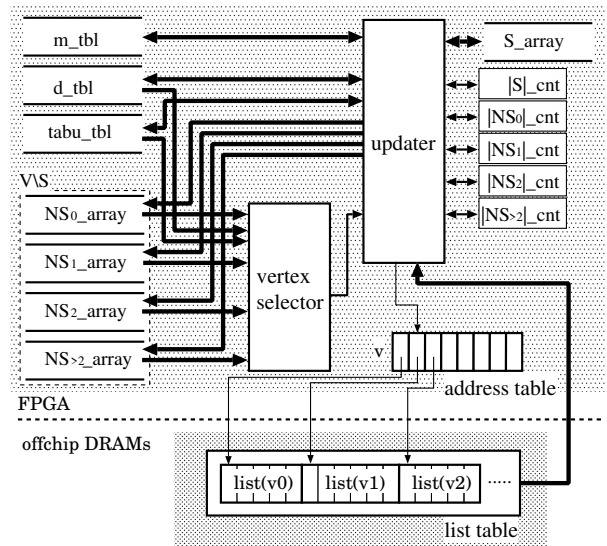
m_tbl
d_tbl
tabu_tbl
V\S
$NS_0$_array
$NS_1$_array
$NS_2$_array
$NS_{>2}$_array
vertex selector
updater
S_array
|S|_cnt
$|NS_0|$_cnt
$|NS_1|$_cnt
$|NS_2|$_cnt
$|NS_{>2}|$_cnt
v
address table
FPGA
offchip DRAMs
list(v0)
list(v1)
list(v2)
·····
list table